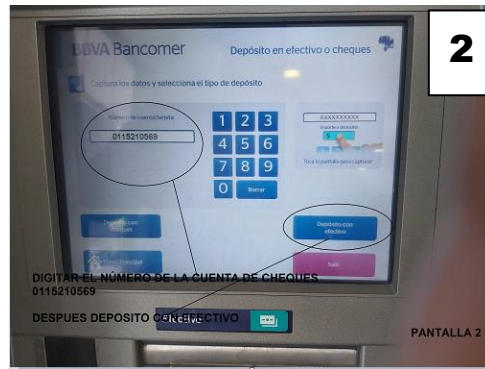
2

BBVA Bancomer

Depósito en efectivo o cheques

Captura los datos y selecciona el tipo de depósito

Número de cuenta/tarjeta

0115210569

1 2 3
4 5 6
7 8 9
0 Borrar

XXXXXXXXXX

Importe a depositar

$

Toca la pantalla para capturar

Depósito con cheques

Depósito con efectivo

Salir

DIGITAR EL NÚMERO DE LA CUENTA DE CHEQUES
0115210569

DESPUES DEPOSITO CON EFECTIVO

PANTALLA 2